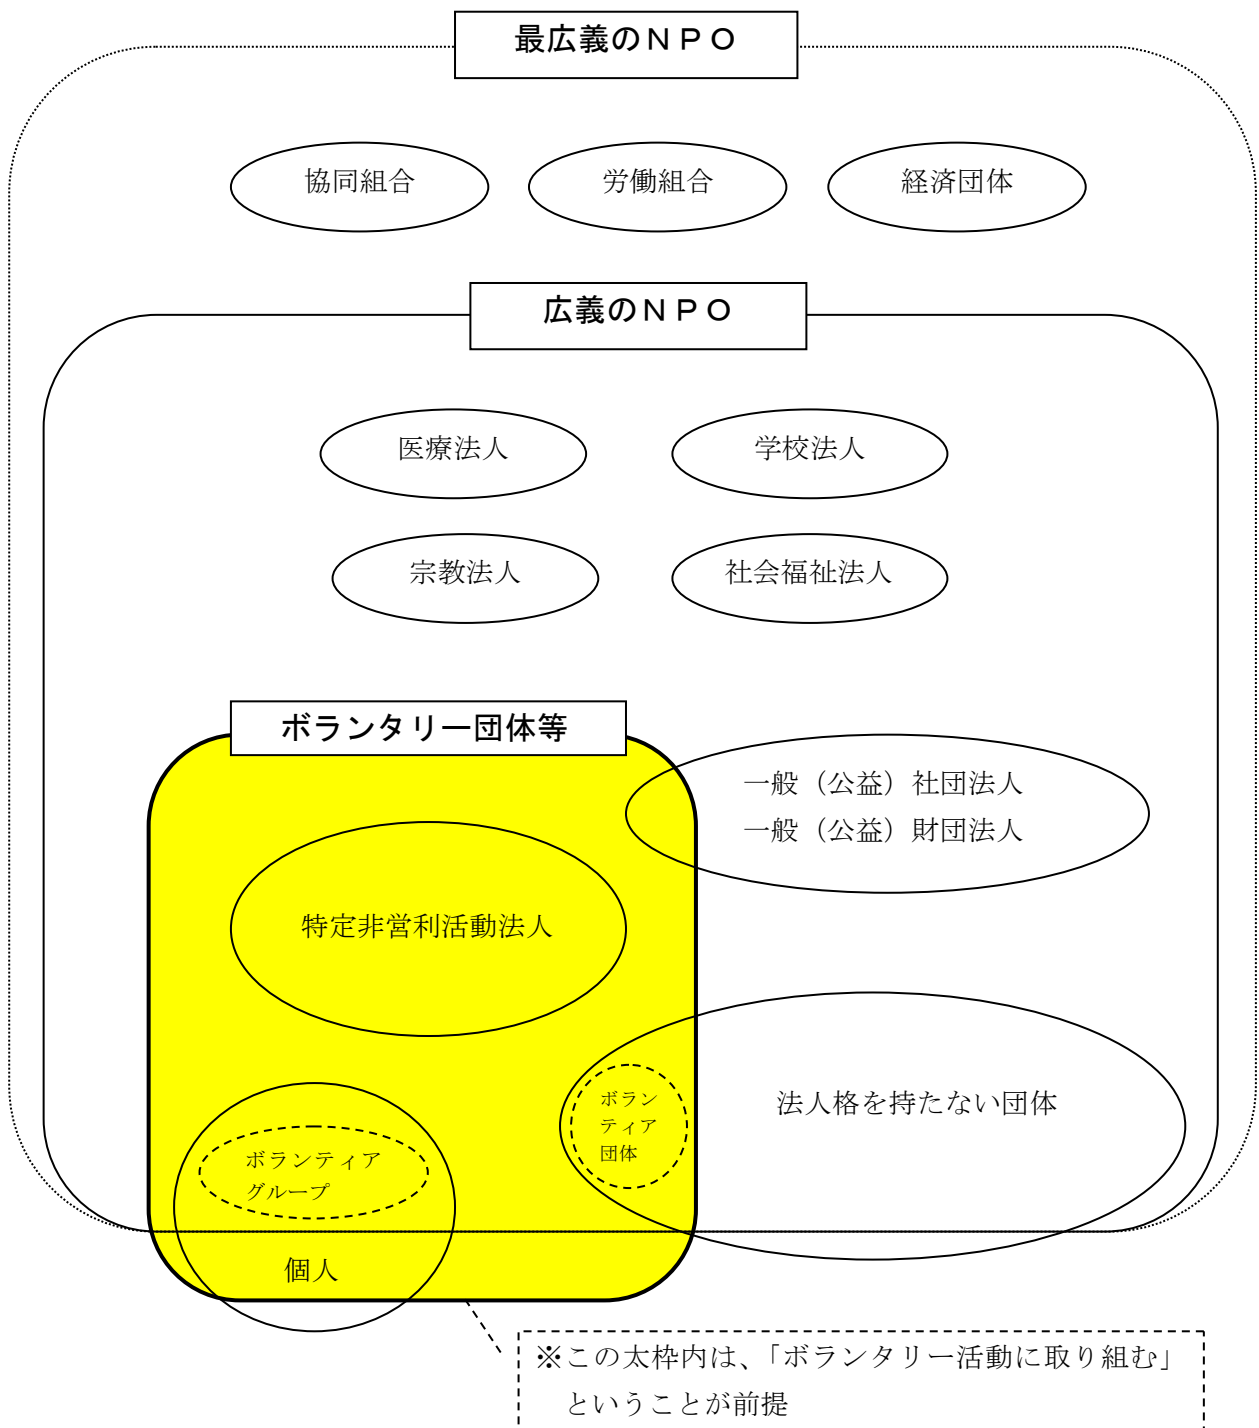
最広義のＮＰＯ

協同組合

労働組合

経済団体

広義のＮＰＯ

医療法人

学校法人

宗教法人

社会福祉法人

ボランタリー団体等

一般（公益）社団法人
一般（公益）財団法人

特定非営利活動法人

法人格を持たない団体

ボランティア団体

ボランティアグループ

個人

※この太枠内は、「ボランタリー活動に取り組む」ということが前提